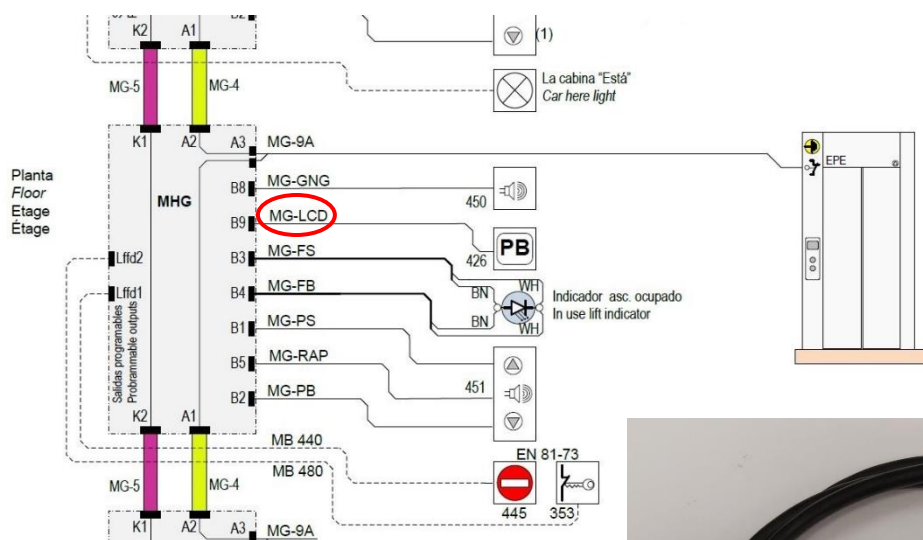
K2 A1 B2

MG-5 MG-4

(1)

La cabina "Está"
Car here light

K1 A2 A3 MG-9A

Planta
Floor
Etage
Étage

MHG

B8 MG-GNG

450

B9 MG-LCD

PB

426

B3 MG-FS

Lffd2

Lffd1

B4 MG-FB

WH
BN
BN
WH

Indicador asc. ocupado
In use lift indicator

Salidas programables
Probrammable outputs

B1 MG-PS

B5 MG-RAP

451

B2 MG-PB

K2 A1

MB 440

EN 81-73

MB 480

MG-5 MG-4

445 353

K1 A2 A3 MG-9A

EPE